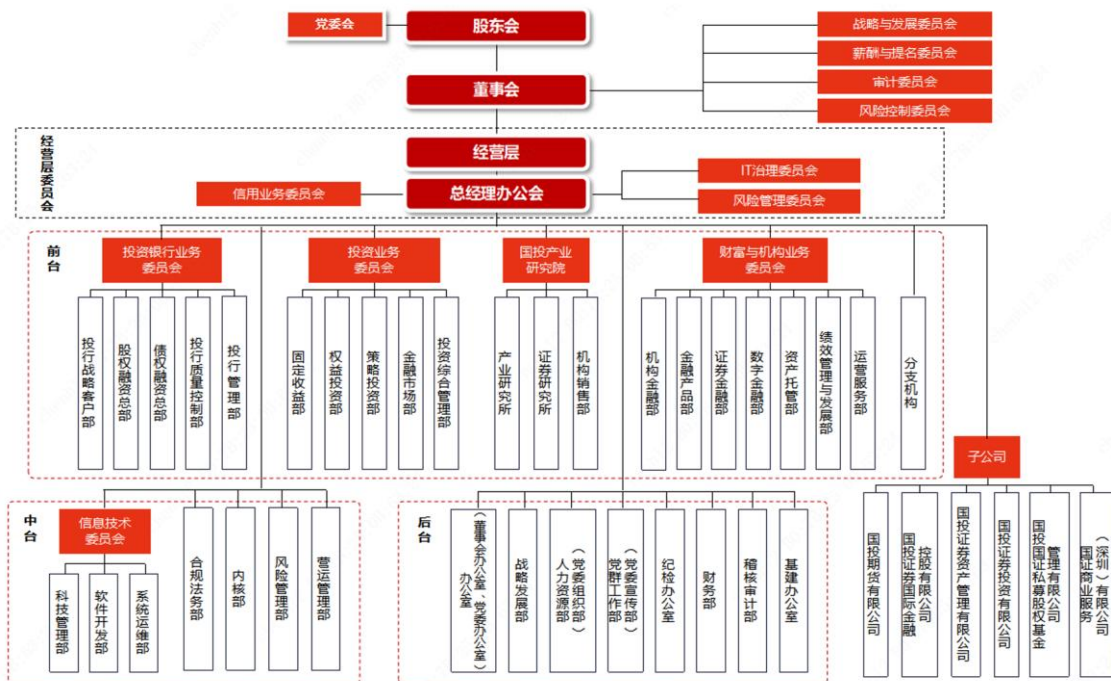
党委会
股东会
战略与发展委员会
薪酬与提名委员会
审计委员会
风险控制委员会
董事会
经营层委员会
经营层
总经理办公会
IT治理委员会
信用业务委员会
风险管理委员会

前台
投资银行业务委员会
投行战略客户部
股权融资总部
债权融资总部
投行质量控制部
投行管理部
投资业务委员会
固定收益部
权益投资部
策略投资部
金融市场部
投资综合管理部
国投产业研究院
产业研究所
证券研究所
机构销售部
财富与机构业务委员会
机构金融部
金融产品部
证券金融部
数字金融部
资产托管部
绩效管理与发展部
运营服务部
分支机构

子公司
国投期货有限公司
国投证券国际金融控股有限公司
国投证券资产管理有限公司
国投证券投资有限公司
国投国证私募股权基金管理有限公司
国证商业服务（深圳）有限公司

中台
信息技术委员会
科技管理部
软件开发部
系统运维部
合规法务部
内核部
风险管理部
营运管理部

后台
（董事会办公室、党委办公室）办公室
战略发展部
（党委组织部）人力资源部
（党委宣传部）党群工作部
纪检办公室
财务部
稽核审计部
基建办公室